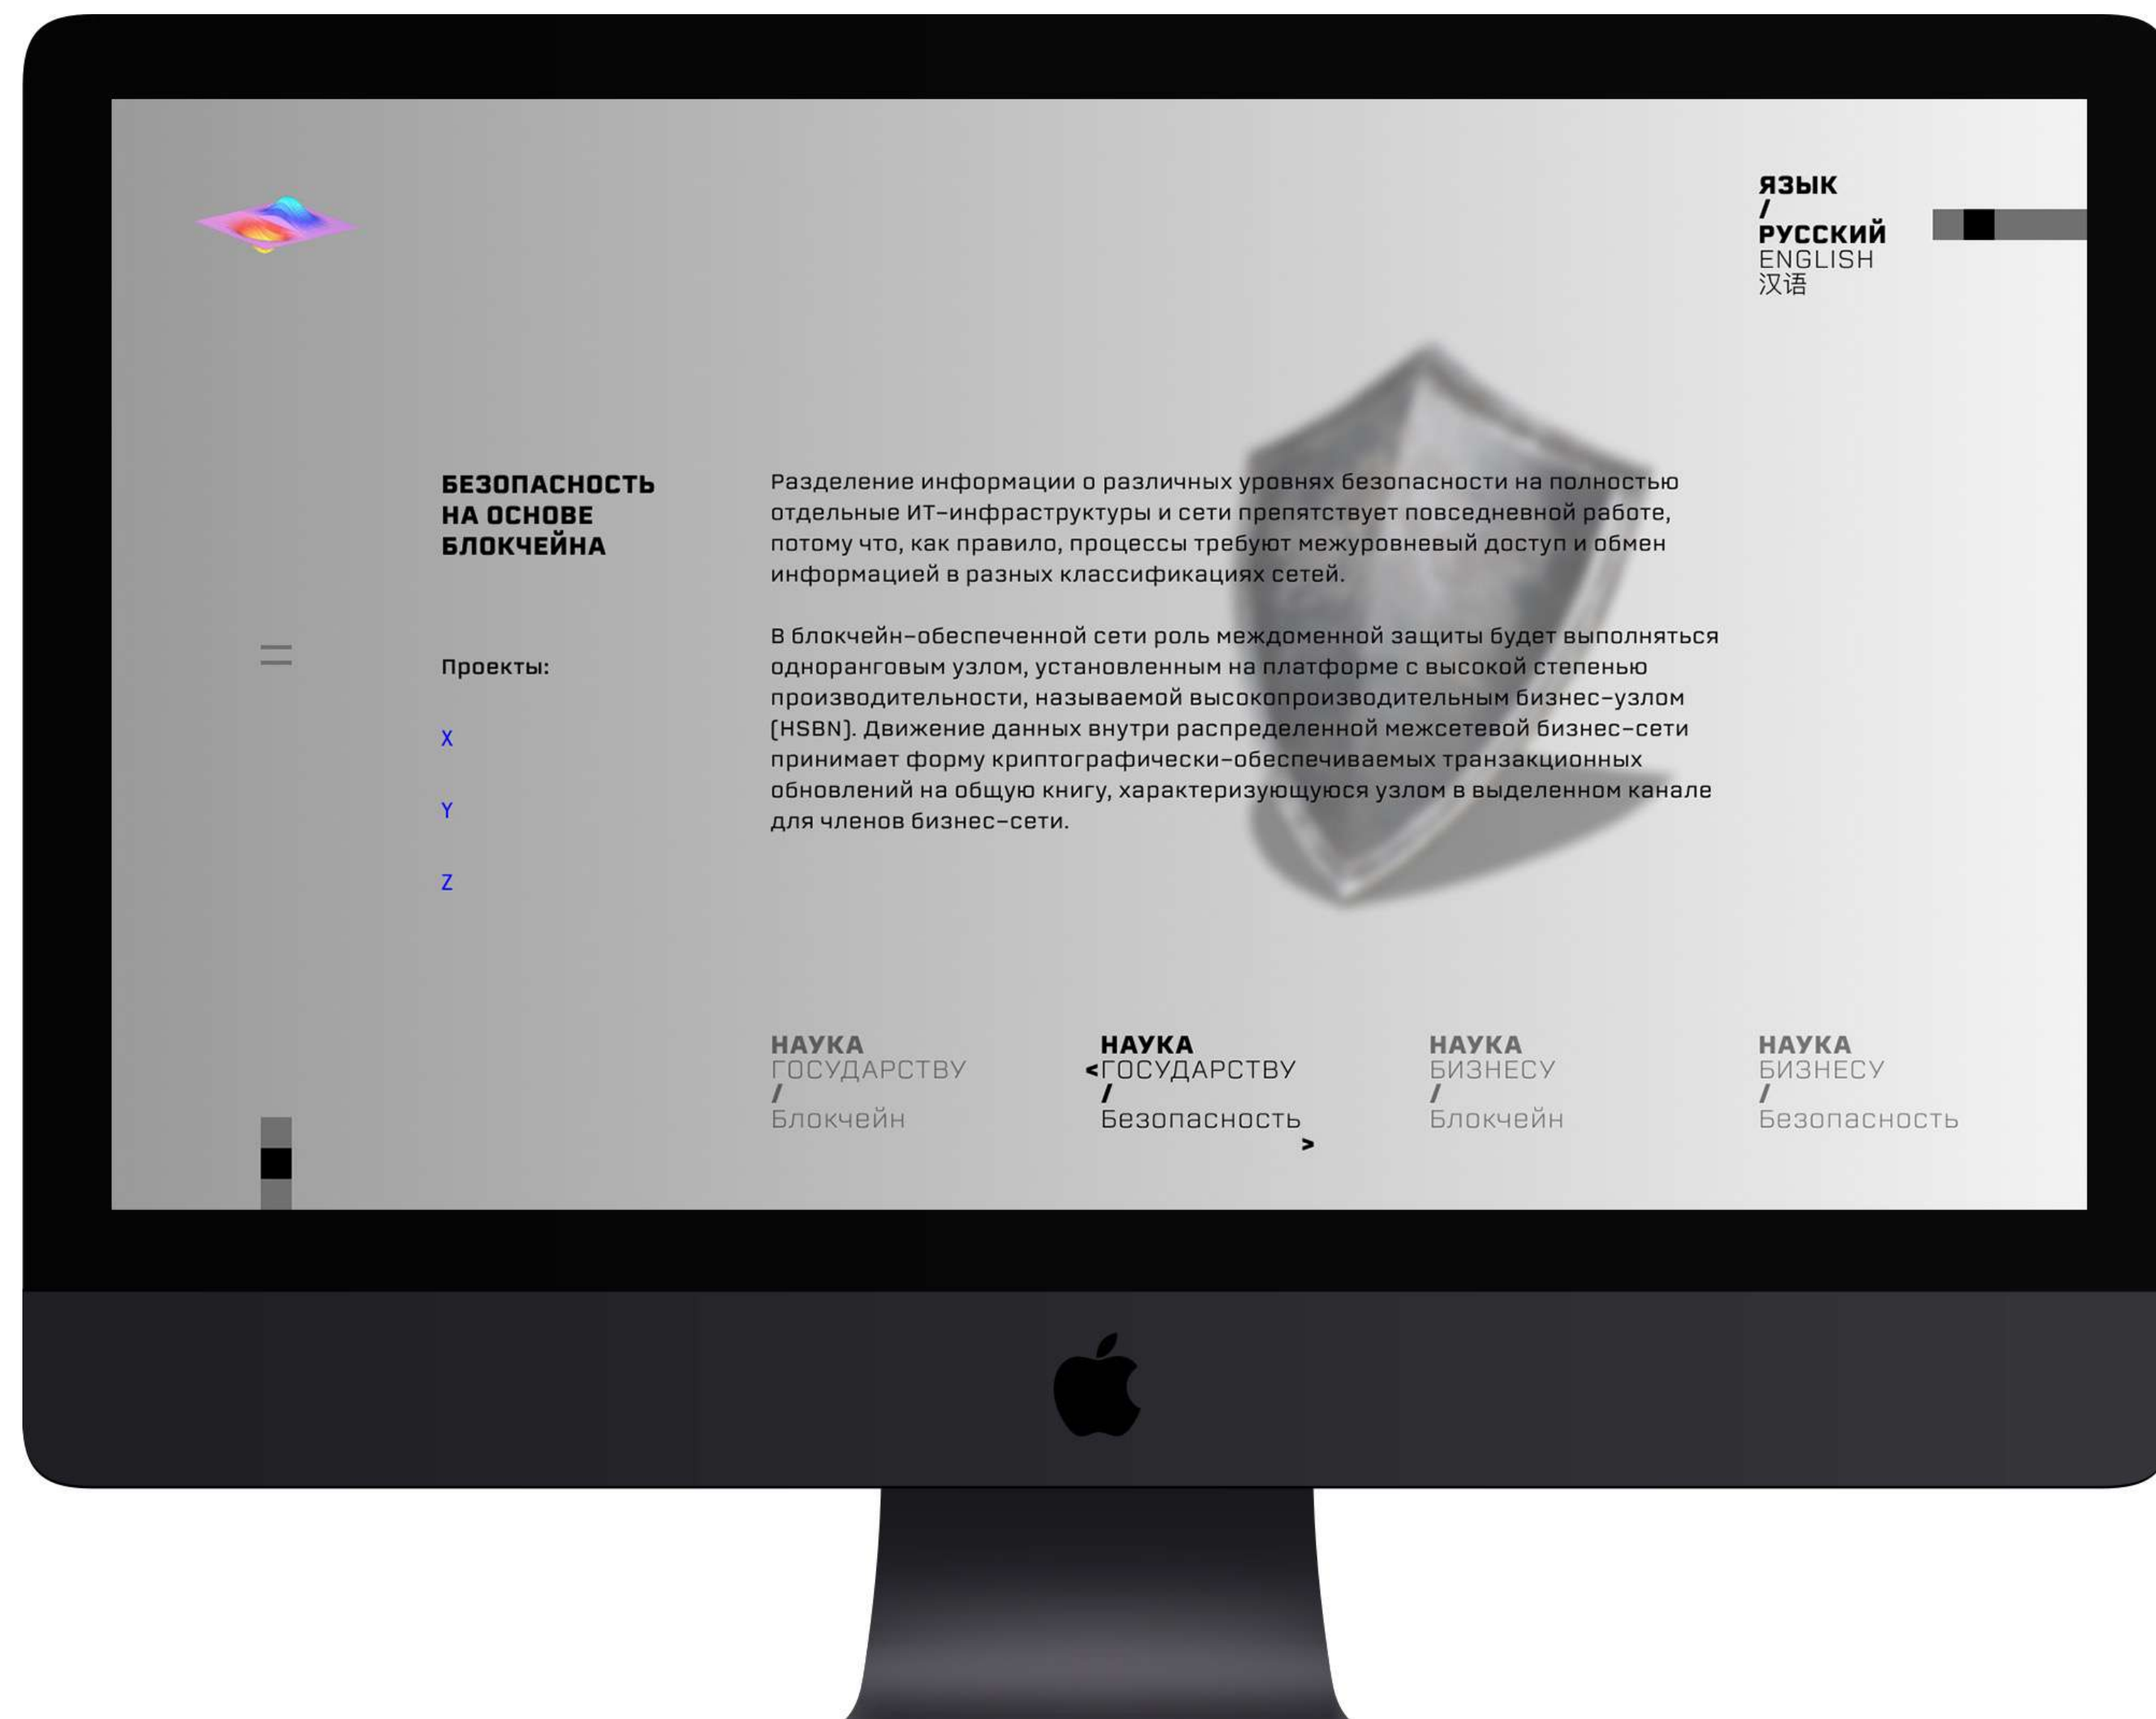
ЯЗЫК
/
РУССКИЙ
ENGLISH
汉语

БЕЗОПАСНОСТЬ НА ОСНОВЕ БЛОКЧЕЙНА

Разделение информации о различных уровнях безопасности на полностью отдельные ИТ-инфраструктуры и сети препятствует повседневной работе, потому что, как правило, процессы требуют межуровневый доступ и обмен информацией в разных классификациях сетей.

В блокчейн-обеспеченной сети роль междоменной защиты будет выполняться одноранговым узлом, установленным на платформе с высокой степенью производительности, называемой высокопроизводительным бизнес-узлом (HSBN). Движение данных внутри распределенной межсетевой бизнес-сети принимает форму криптографически-обеспечиваемых транзакционных обновлений на общую книгу, характеризующуюся узлом в выделенном канале для членов бизнес-сети.

Проекты:

X

Y

Z

НАУКА
ГОСУДАРСТВУ
/
Блокчейн

НАУКА
<ГОСУДАРСТВУ
/
Безопасность
>

НАУКА
БИЗНЕСУ
/
Блокчейн

НАУКА
БИЗНЕСУ
/
Безопасность